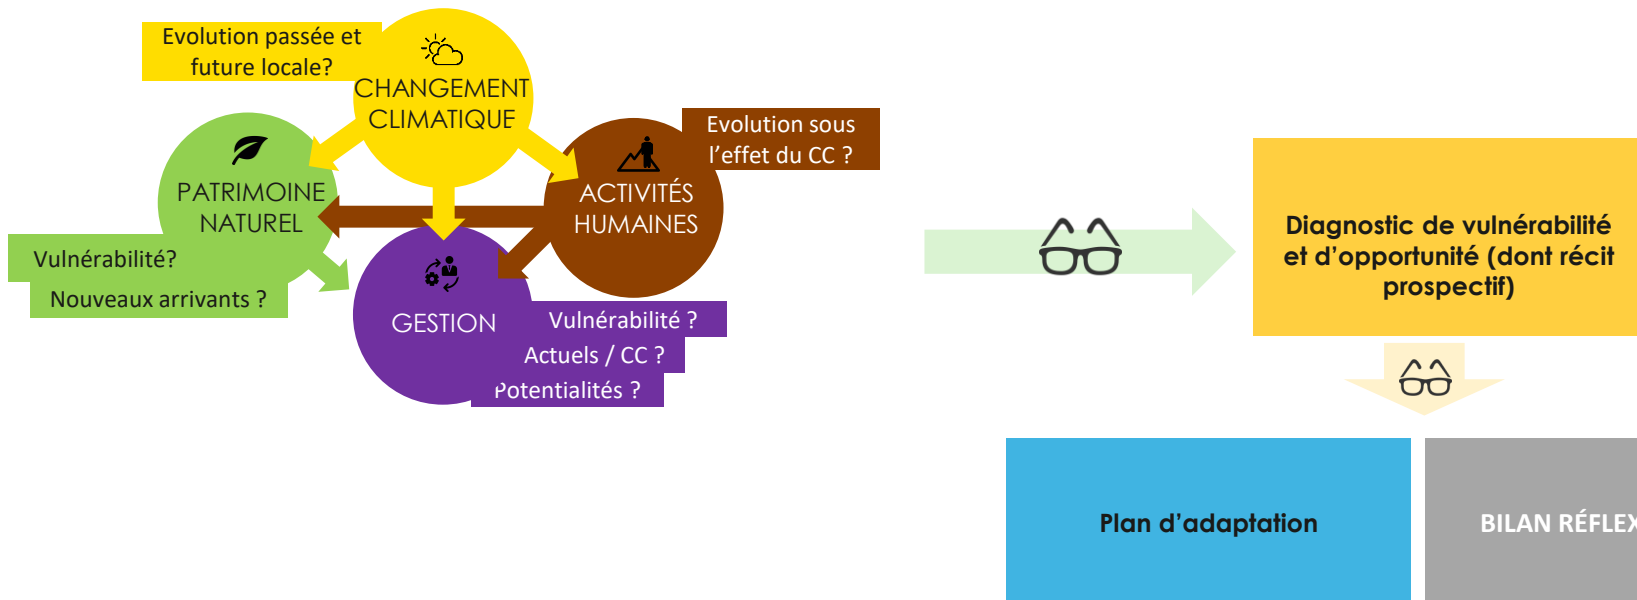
Evolution passée et future locale?

CHANGEMENT CLIMATIQUE

Evolution sous l'effet du CC ?

PATRIMOINE NATUREL

ACTIVITÉS HUMAINES

Vulnérabilité?

Nouveaux arrivants ?

GESTION

Vulnérabilité ?

Actuels / CC ?

Potentialités ?

Diagnostic de vulnérabilité et d'opportunité (dont récit prospectif)

Plan d'adaptation

BILAN RÉFLEX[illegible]